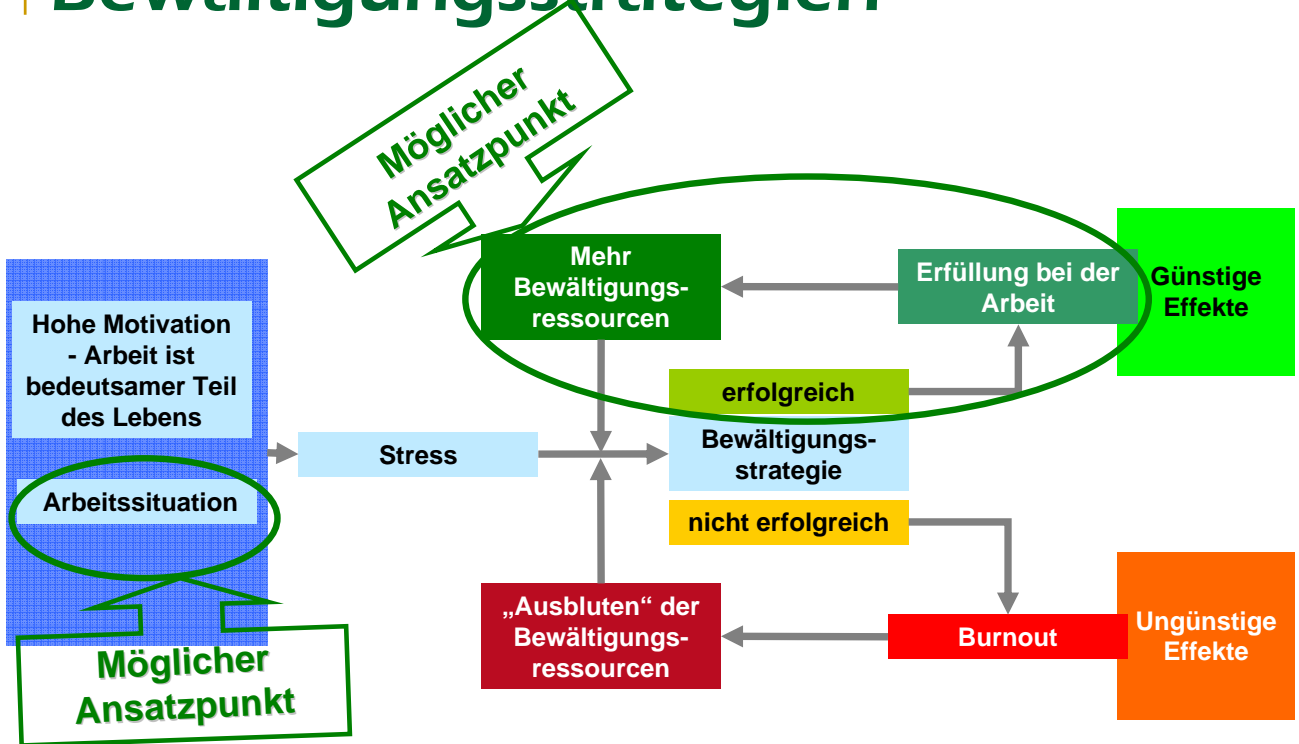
Bewältigungsstrategien

Möglicher Ansatzpunkt

Mehr Bewältigungsressourcen

Erfüllung bei der Arbeit

Günstige Effekte

Hohe Motivation - Arbeit ist bedeutsamer Teil des Lebens

Arbeitssituation

Stress

erfolgreich

Bewältigungsstrategie

nicht erfolgreich

„Ausbluten“ der Bewältigungsressourcen

Burnout

Ungünstige Effekte

Möglicher Ansatzpunkt